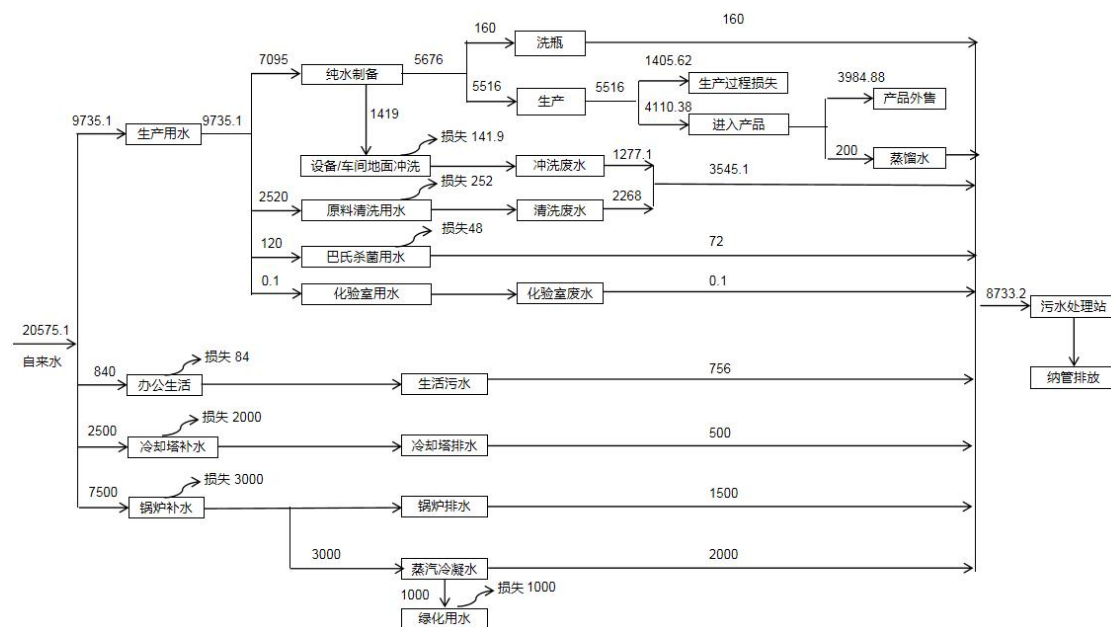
160
160
洗瓶
7095
纯水制备
5676
1405.62
生产过程损失
5516
生产
5516
3984.88
产品外售
4110.38
进入产品
9735.1
生产用水
9735.1
1419
损失 141.9
设备/车间地面冲洗
冲洗废水
1277.1
200
蒸馏水
3545.1
损失 252
2520
原料清洗用水
清洗废水
2268
损失48
120
巴氏杀菌用水
72
0.1
化验室用水
化验室废水
0.1
8733.2
污水处理站
20575.1
自来水
840
损失 84
办公生活
生活污水
756
纳管排放
损失 2000
2500
冷却塔补水
冷却塔排水
500
7500
损失 3000
锅炉补水
锅炉排水
1500
3000
蒸汽冷凝水
2000
1000
损失 1000
绿化用水